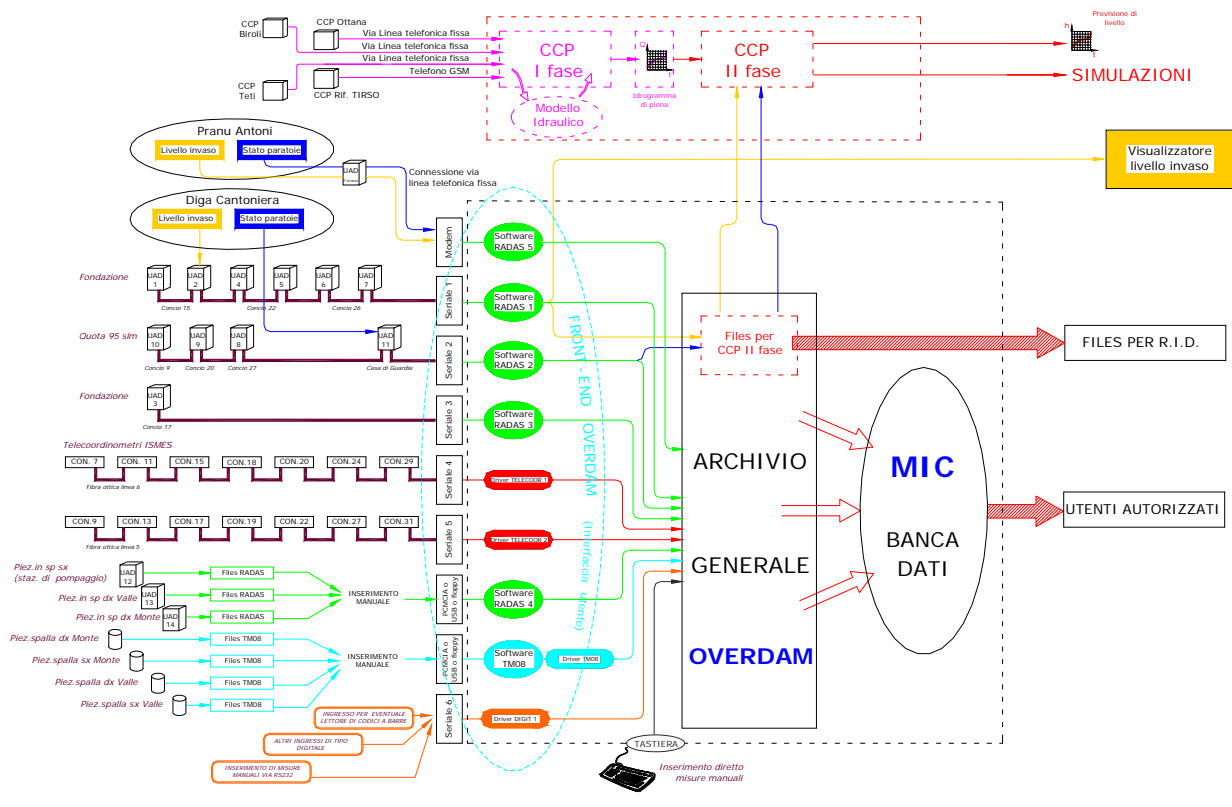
CCP Biroli
CCP Ottana
Via Linea telefonica fissa
Via Linea telefonica fissa
Via Linea telefonica fissa
Telefono GSM
CCP Teti
CCP Rif. TIRSO

CCP I fase
Modello Idraulico
Idrogramma di piena
CCP II fase
Previsione di livello
SIMULAZIONI

Pranu Antoni
Livello invaso
Stato paratoie
UAD
Connessione via linea telefonica fissa

Visualizzatore livello invaso

Diga Cantoniera
Livello invaso
Stato paratoie

Modem
Seriale 1
Seriale 2
Seriale 3
Seriale 4
Seriale 5
PCMCIA o USB o floppy
PCMCIA o USB o floppy
Seriale 6

Software RADAS 5
Software RADAS 1
Software RADAS 2
Software RADAS 3
Driver TELECOOR 1
Driver TELECOOR 2
Software RADAS 4
Software TM08
Driver TM08
Driver DIGIT 1

FRONT - END OVERDAM (Interfaccia utente)

Fondazione
UAD 1
UAD 2
UAD 4
UAD 5
UAD 6
UAD 7
Concio 15
Concio 22
Concio 26

Quota 95 slm
UAD 10
UAD 9
UAD 8
UAD 11
Concio 9
Concio 20
Concio 27
Casa di Guardia

Fondazione
UAD 3
Concio 17

Telecoordinometri ISMES
CON. 7
CON. 11
CON.15
CON.18
CON.20
CON.24
CON.29
Fibra ottica linea 6

CON.9
CON.13
CON.17
CON.19
CON.22
CON.27
CON.31
Fibra ottica linea 5

Piez.in sp sx (staz. di pompaggio)
UAD 12
Piez.in sp dx Valle
UAD 13
Piez.in sp dx Monte
UAD 14
Files RADAS
Files RADAS
Files RADAS
INSERIMENTO MANUALE

Piez.spalla dx Monte
Piez.spalla sx Monte
Piez.spalla dx Valle
Piez.spalla sx Valle
Files TM08
Files TM08
Files TM08
Files TM08
INSERIMENTO MANUALE

INGRESSO PER EVENTUALE LETTORE DI CODICI A BARRE
ALTRI INGRESSI DI TIPO DIGITALE
INSERIMENTO DI MISURE MANUALI VIA RS232

TASTIERA
Inserimento diretto misure manuali

Files per CCP II fase
ARCHIVIO
GENERALE
OVERDAM

MIC
BANCA DATI

FILES PER R.I.D.
UTENTI AUTORIZZATI